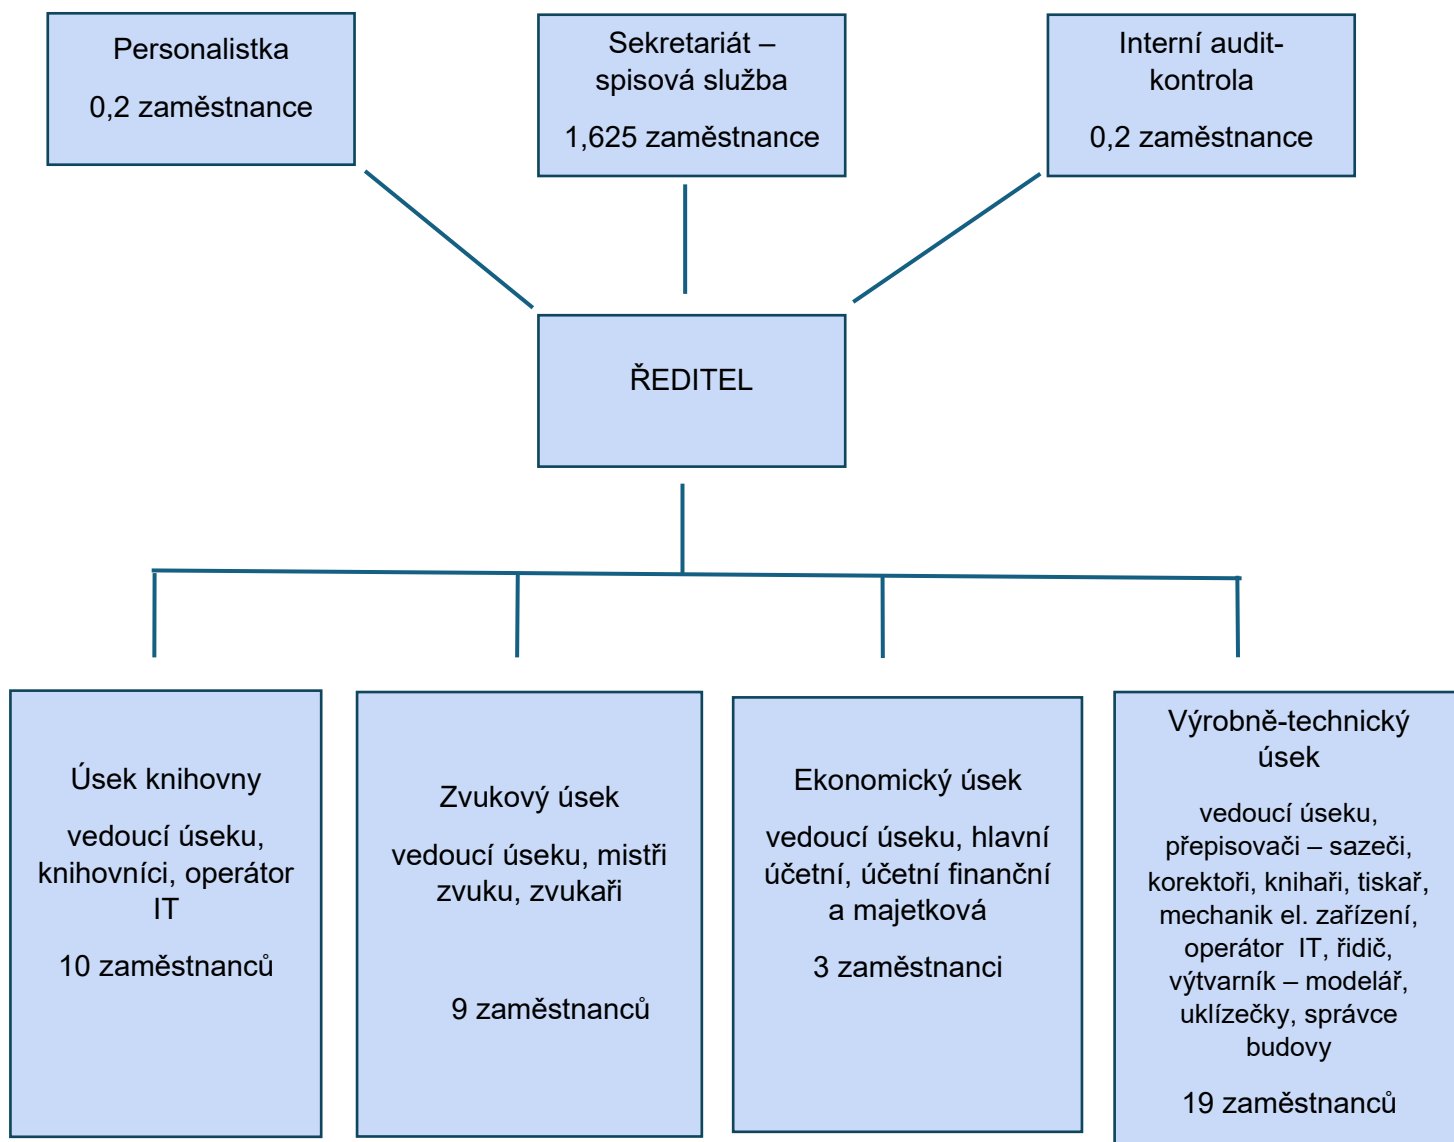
Personalistka

0,2 zaměstnance

Sekretariát – spisová služba

1,625 zaměstnance

Interní audit-kontrola

0,2 zaměstnance

ŘEDITEL

Úsek knihovny

vedoucí úseku, knihovníci, operátor IT

10 zaměstnanců

Zvukový úsek

vedoucí úseku, mistři zvuku, zvukaři

9 zaměstnanců

Ekonomický úsek

vedoucí úseku, hlavní účetní, účetní finanční a majetková

3 zaměstnanci

Výrobně-technický úsek

vedoucí úseku, přepisovači – sazeči, korektoři, knihaři, tiskař, mechanik el. zařízení, operátor IT, řidič, výtvarník – modelář, uklízečky, správce budovy

19 zaměstnanců